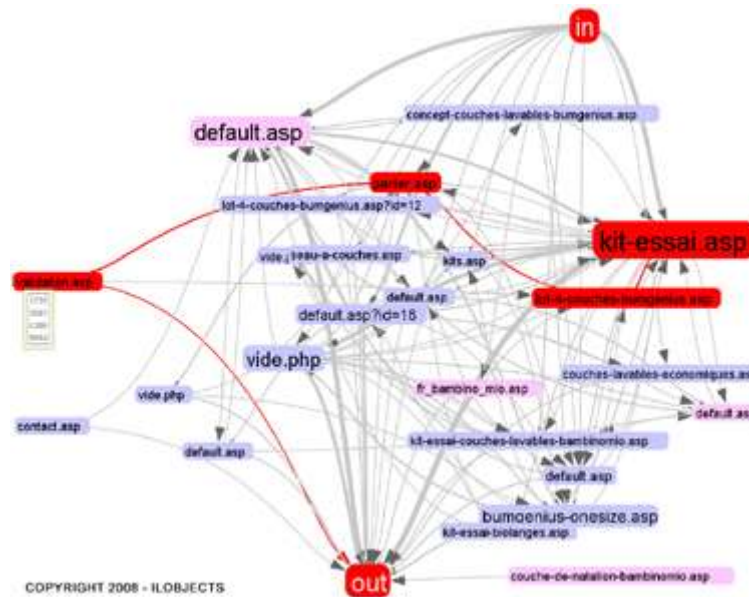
in

default.asp

concept-couches-lavables-bumgenius.asp

panier.asp

kit-4-couches-bumgenius.asp?id=12

kit-essai.asp

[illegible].asp

vide.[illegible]

seau-a-couches.asp

kits.asp

default.asp

kit-4-couches-bumgenius.asp

default.asp?id=18

vide.php

couches-lavables-economiques.as

fr_bambino_mio.asp

default.as

vide.php

contact.asp

kit-essai-couches-lavables-bambinomio.asp

default.asp

default.asp

bumgenius-onesize.asp

kit-essai-biolanges.asp

COPYRIGHT 2008 - ILOBJECTS

out

couche-de-natation-bambinomio.asp